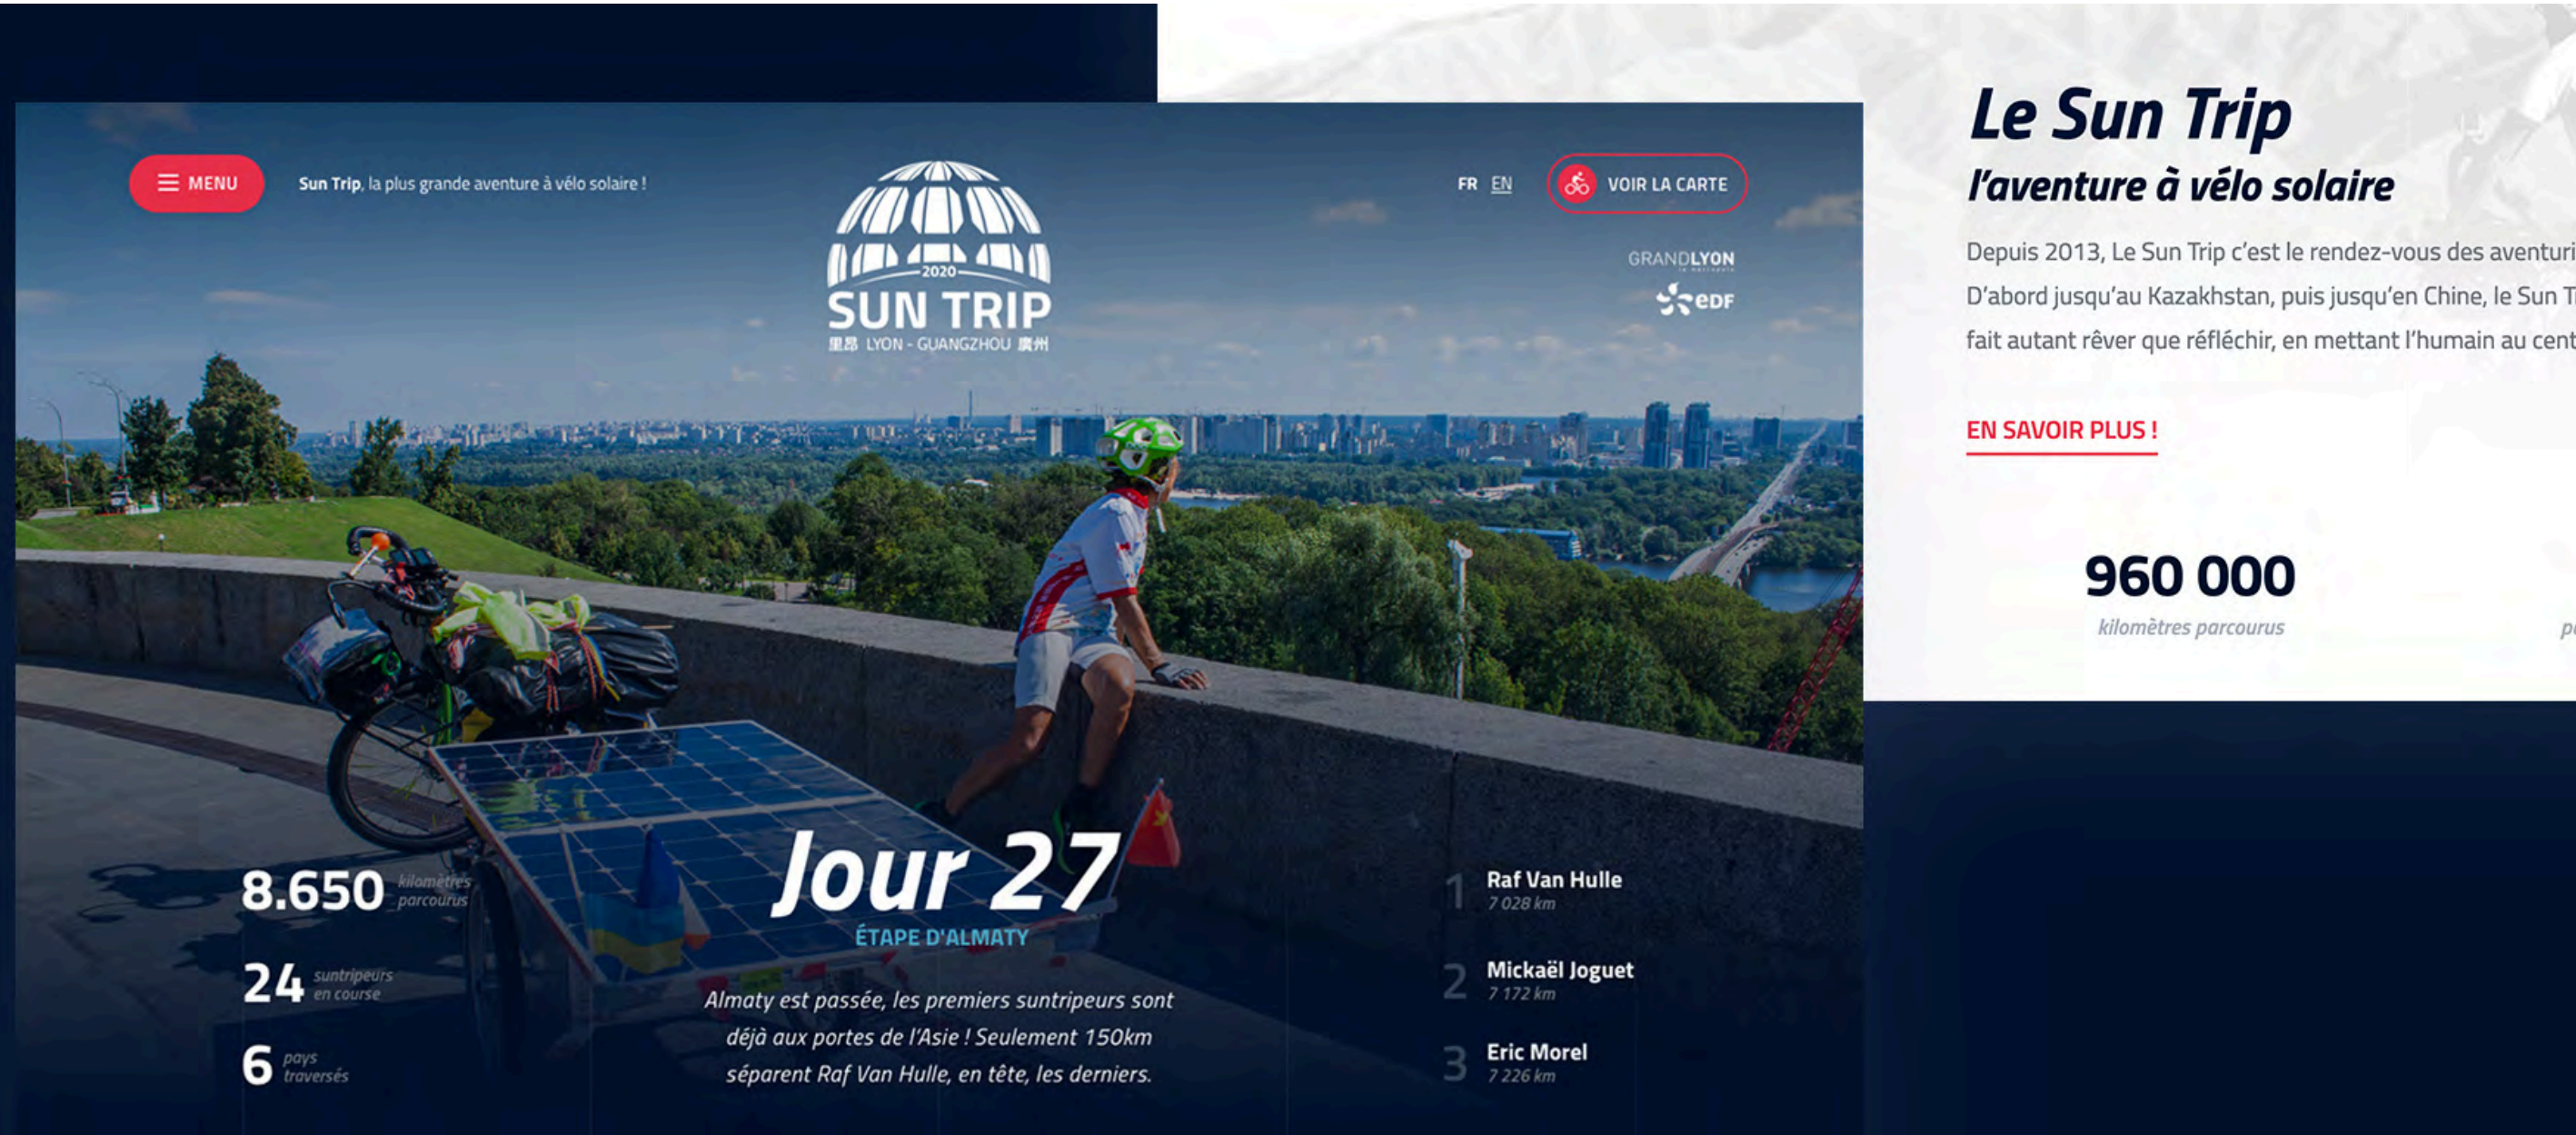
MENU

Sun Trip, la plus grande aventure à vélo solaire !

2020
SUN TRIP
里昂 LYON - GUANGZHOU 廣州

FR EN

VOIR LA CARTE

GRANDLYON

EDF

8.650 kilomètres parcourus

24 suntripeurs en course

6 pays traversés

Jour 27

ÉTAPE D'ALMATY

Almaty est passée, les premiers suntripeurs sont déjà aux portes de l'Asie ! Seulement 150km séparent Raf Van Hulle, en tête, les derniers.

1 Raf Van Hulle
7 028 km

2 Mickaël Joguet
7 172 km

3 Eric Morel
7 226 km

Le Sun Trip

l'aventure à vélo solaire

Depuis 2013, Le Sun Trip c'est le rendez-vous des aventuri D'abord jusqu'au Kazakhstan, puis jusqu'en Chine, le Sun T fait autant rêver que réfléchir, en mettant l'humain au cent

EN SAVOIR PLUS !

960 000
kilomètres parcourus

p